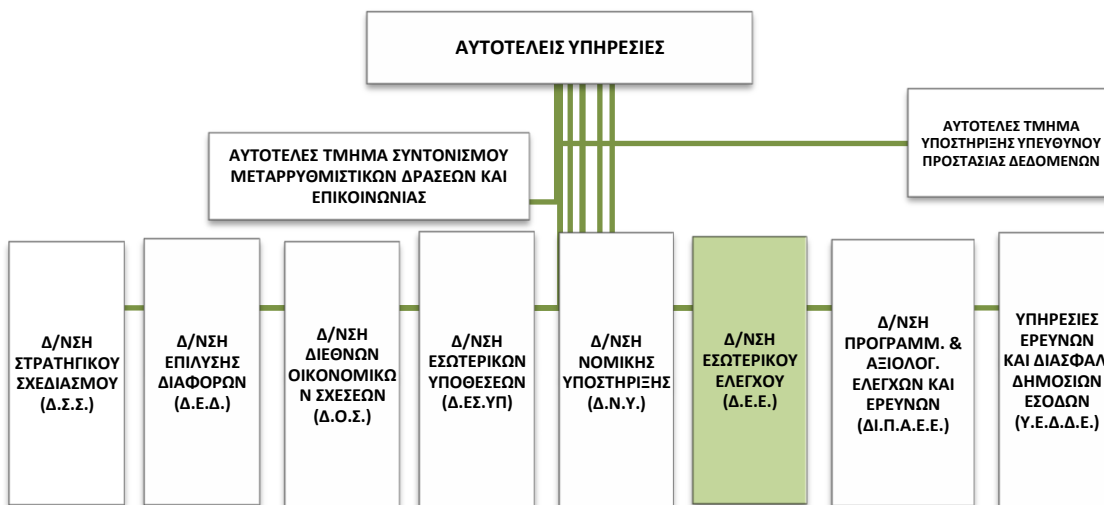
ΑΥΤΟΤΕΛΕΙΣ ΥΠΗΡΕΣΙΕΣ

ΑΥΤΟΤΕΛΕΣ ΤΜΗΜΑ ΥΠΟΣΤΗΡΙΞΗΣ ΥΠΕΥΘΥΝΟΥ ΠΡΟΣΤΑΣΙΑΣ ΔΕΔΟΜΕΝΩΝ

ΑΥΤΟΤΕΛΕΣ ΤΜΗΜΑ ΣΥΝΤΟΝΙΣΜΟΥ ΜΕΤΑΡΡΥΘΜΙΣΤΙΚΩΝ ΔΡΑΣΕΩΝ ΚΑΙ ΕΠΙΚΟΙΝΩΝΙΑΣ

Δ/ΝΣΗ ΣΤΡΑΤΗΓΙΚΟΥ ΣΧΕΔΙΑΣΜΟΥ (Δ.Σ.Σ.)

Δ/ΝΣΗ ΕΠΙΛΥΣΗΣ ΔΙΑΦΟΡΩΝ (Δ.Ε.Δ.)

Δ/ΝΣΗ ΔΙΕΘΝΩΝ ΟΙΚΟΝΟΜΙΚΩΝ ΣΧΕΣΕΩΝ (Δ.Ο.Σ.)

Δ/ΝΣΗ ΕΣΩΤΕΡΙΚΩΝ ΥΠΟΘΕΣΕΩΝ (Δ.ΕΣ.ΥΠ)

Δ/ΝΣΗ ΝΟΜΙΚΗΣ ΥΠΟΣΤΗΡΙΞΗΣ (Δ.Ν.Υ.)

Δ/ΝΣΗ ΕΣΩΤΕΡΙΚΟΥ ΕΛΕΓΧΟΥ (Δ.Ε.Ε.)

Δ/ΝΣΗ ΠΡΟΓΡΑΜΜ. & ΑΞΙΟΛΟΓ. ΕΛΕΓΧΩΝ ΚΑΙ ΕΡΕΥΝΩΝ (ΔΙ.Π.Α.Ε.Ε.)

ΥΠΗΡΕΣΙΕΣ ΕΡΕΥΝΩΝ ΚΑΙ ΔΙΑΣΦΑΛ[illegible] ΔΗΜΟΣΙΩΝ ΕΣΟΔΩΝ (Υ.Ε.Δ.Δ.Ε.)